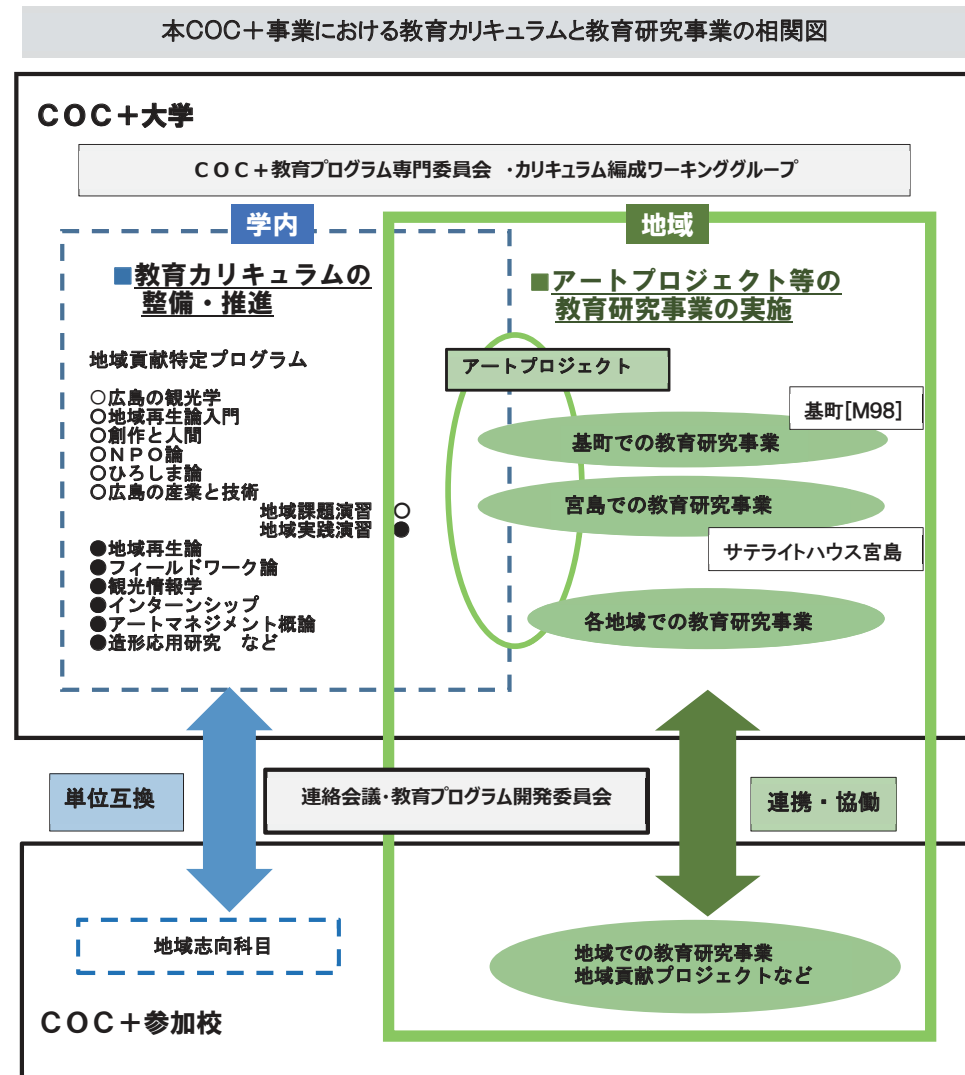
本COC＋事業における教育カリキュラムと教育研究事業の相関図

COC＋大学

COC＋教育プログラム専門委員会　・カリキュラム編成ワーキンググループ

学内

■教育カリキュラムの整備・推進

地域貢献特定プログラム

○広島の観光学
○地域再生論入門
○創作と人間
○NPO論
○ひろしま論
○広島の産業と技術
地域課題演習 ○
地域実践演習 ●
●地域再生論
●フィールドワーク論
●観光情報学
●インターンシップ
●アートマネジメント概論
●造形応用研究　など

地域

■アートプロジェクト等の教育研究事業の実施

アートプロジェクト

基町[M98]

基町での教育研究事業

宮島での教育研究事業

サテライトハウス宮島

各地域での教育研究事業

単位互換

連絡会議・教育プログラム開発委員会

連携・協働

地域志向科目

地域での教育研究事業
地域貢献プロジェクトなど

COC＋参加校